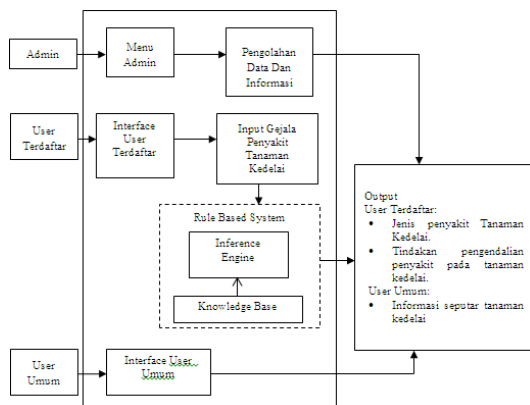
Admin

Menu Admin

Pengolahan Data Dan Informasi

User Terdaftar

Interface User Terdaftar

Input Gejala Penyakit Tanaman Kedelai

Rule Based System

Inference Engine

Knowledge Base

Output
User Terdaftar:
• Jenis penyakit Tanaman Kedelai.
• Tindakan pengendalian penyakit pada tanaman kedelai.
User Umum:
• Informasi seputar tanaman kedelai

User Umum

Interface User Umum